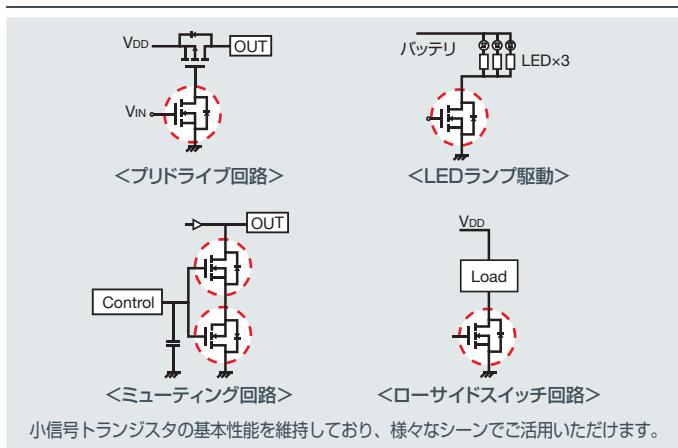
VDD

OUT

VIN

<プリドライブ回路>

バッテリ

LED×3

<LEDランプ駆動>

OUT

Control

<ミューティング回路>

VDD

Load

<ローサイドスイッチ回路>

小信号トランジスタの基本性能を維持しており、様々なシーンでご活用いただけます。